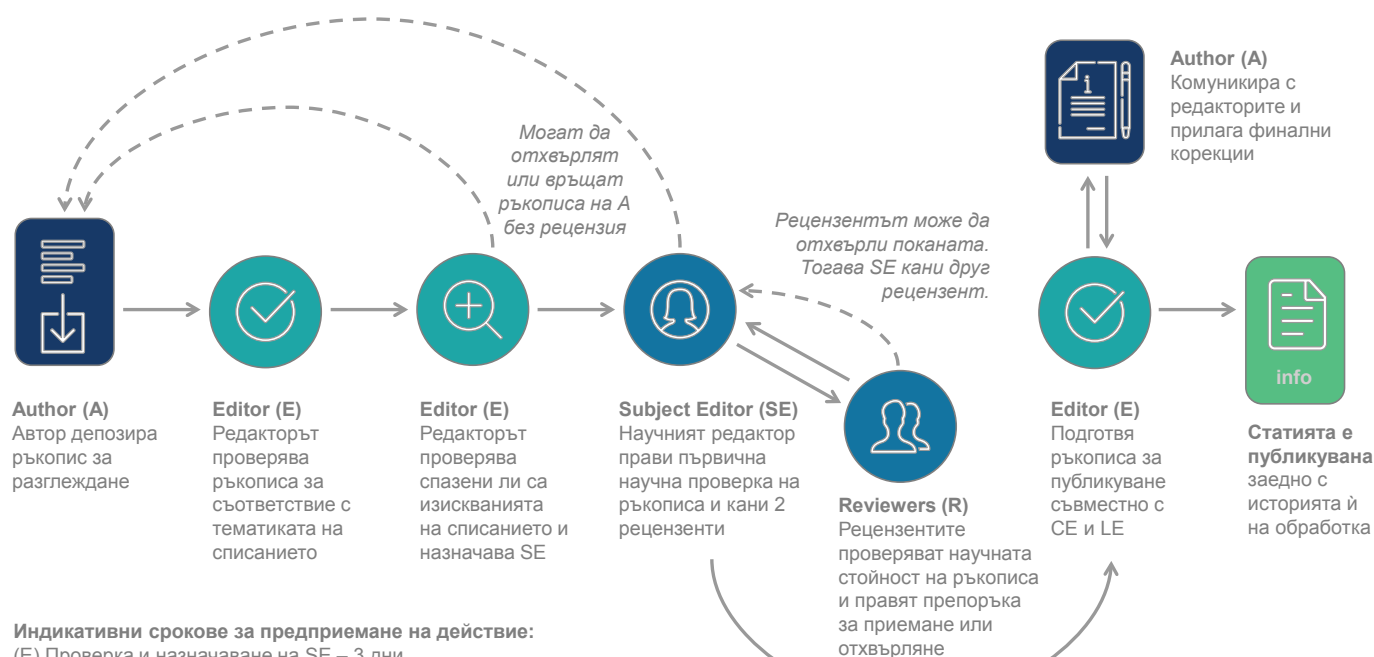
Author (A)
Комуникира с редакторите и прилага финални корекции

Могат да отхвърлят или връщат ръкописа на А без рецензия

Рецензентът може да отхвърли поканата. Тогава SE кани друг рецензент.

info

Author (A)
Автор депозира ръкопис за разглеждане

Editor (E)
Редакторът проверява ръкописа за съответствие с тематиката на списанието

Editor (E)
Редакторът проверява спазени ли са изискванията на списанието и назначава SE

Subject Editor (SE)
Научният редактор прави първична научна проверка на ръкописа и кани 2 рецензенти

Reviewers (R)
Рецензентите проверяват научната стойност на ръкописа и правят препоръка за приемане или отхвърляне

Editor (E)
Подготвя ръкописа за публикуване съвместно с CE и LE

Статията е публикувана заедно с историята ѝ на обработка

Индикативни срокове за предприемане на действие:
(E) Проверка и назначаване на SE – 3 дни